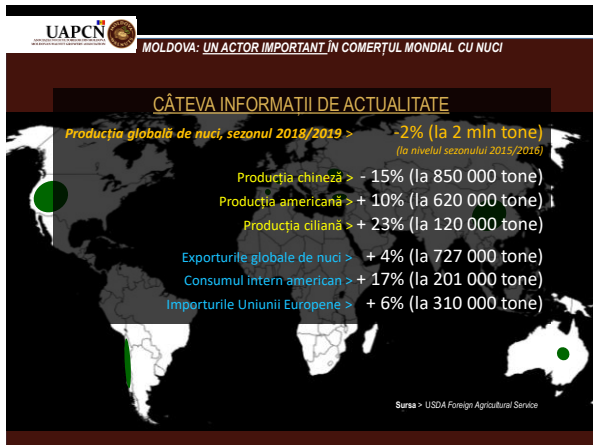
UAPCN

MOLDOVA: UN ACTOR IMPORTANT ÎN COMERȚUL MONDIAL CU NUCI

CÂTEVA INFORMAȚII DE ACTUALITATE

Producția globală de nuci, sezonul 2018/2019 > -2% (la 2 mln tone)
(la nivelul sezonului 2015/2016)

Producția chineză > - 15% (la 850 000 tone)
Producția americană > + 10% (la 620 000 tone)
Producția ciliană > + 23% (la 120 000 tone)

Exporturile globale de nuci > + 4% (la 727 000 tone)
Consumul intern american > + 17% (la 201 000 tone)
Importurile Uniunii Europene > + 6% (la 310 000 tone)

Sursa > USDA Foreign Agricultural Service